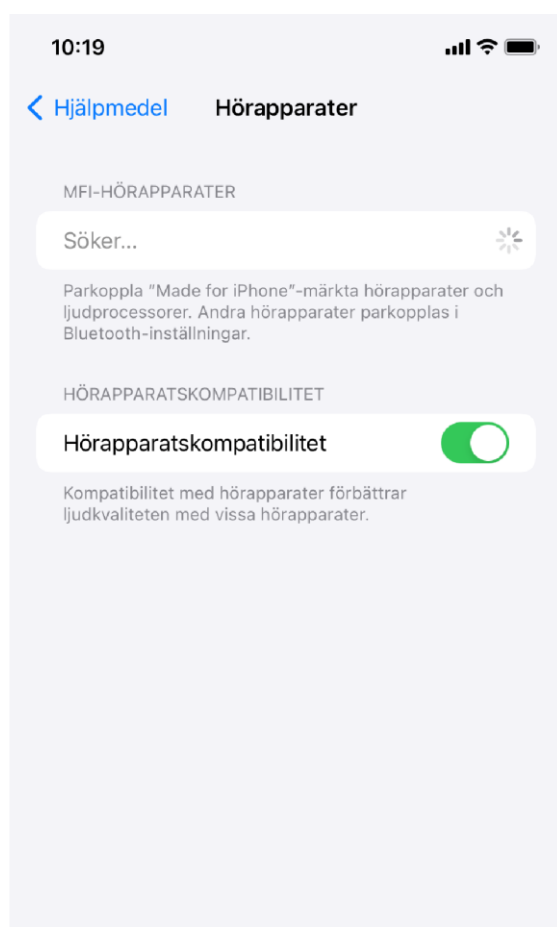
10:19

Hjälpmedel

Hörapparater

MFI-HÖRAPPARATER

Söker...

Parkoppla "Made for iPhone"-märkta hörapparater och ljudprocessorer. Andra hörapparater parkopplas i Bluetooth-inställningar.

HÖRAPPARATSKOMPATIBILITET

Hörapparatskompatibilitet

Kompatibilitet med hörapparater förbättrar ljudkvaliteten med vissa hörapparater.